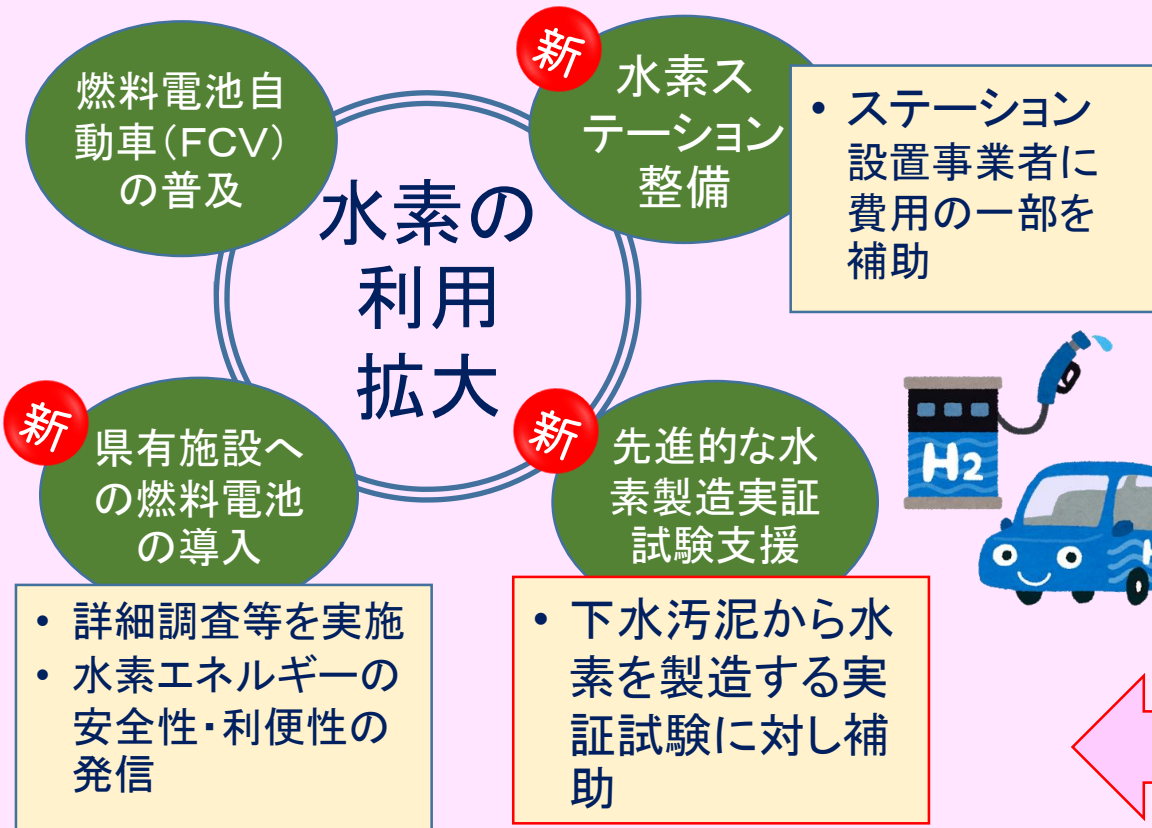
燃料電池自動車（FCV）の普及

新
水素ステーション整備

• ステーション設置事業者に費用の一部を補助

水素の利用拡大

新
県有施設への燃料電池の導入

新
先進的な水素製造実証試験支援

H2

• 詳細調査等を実施
• 水素エネルギーの安全性・利便性の発信

• 下水汚泥から水素を製造する実証試験に対し補助